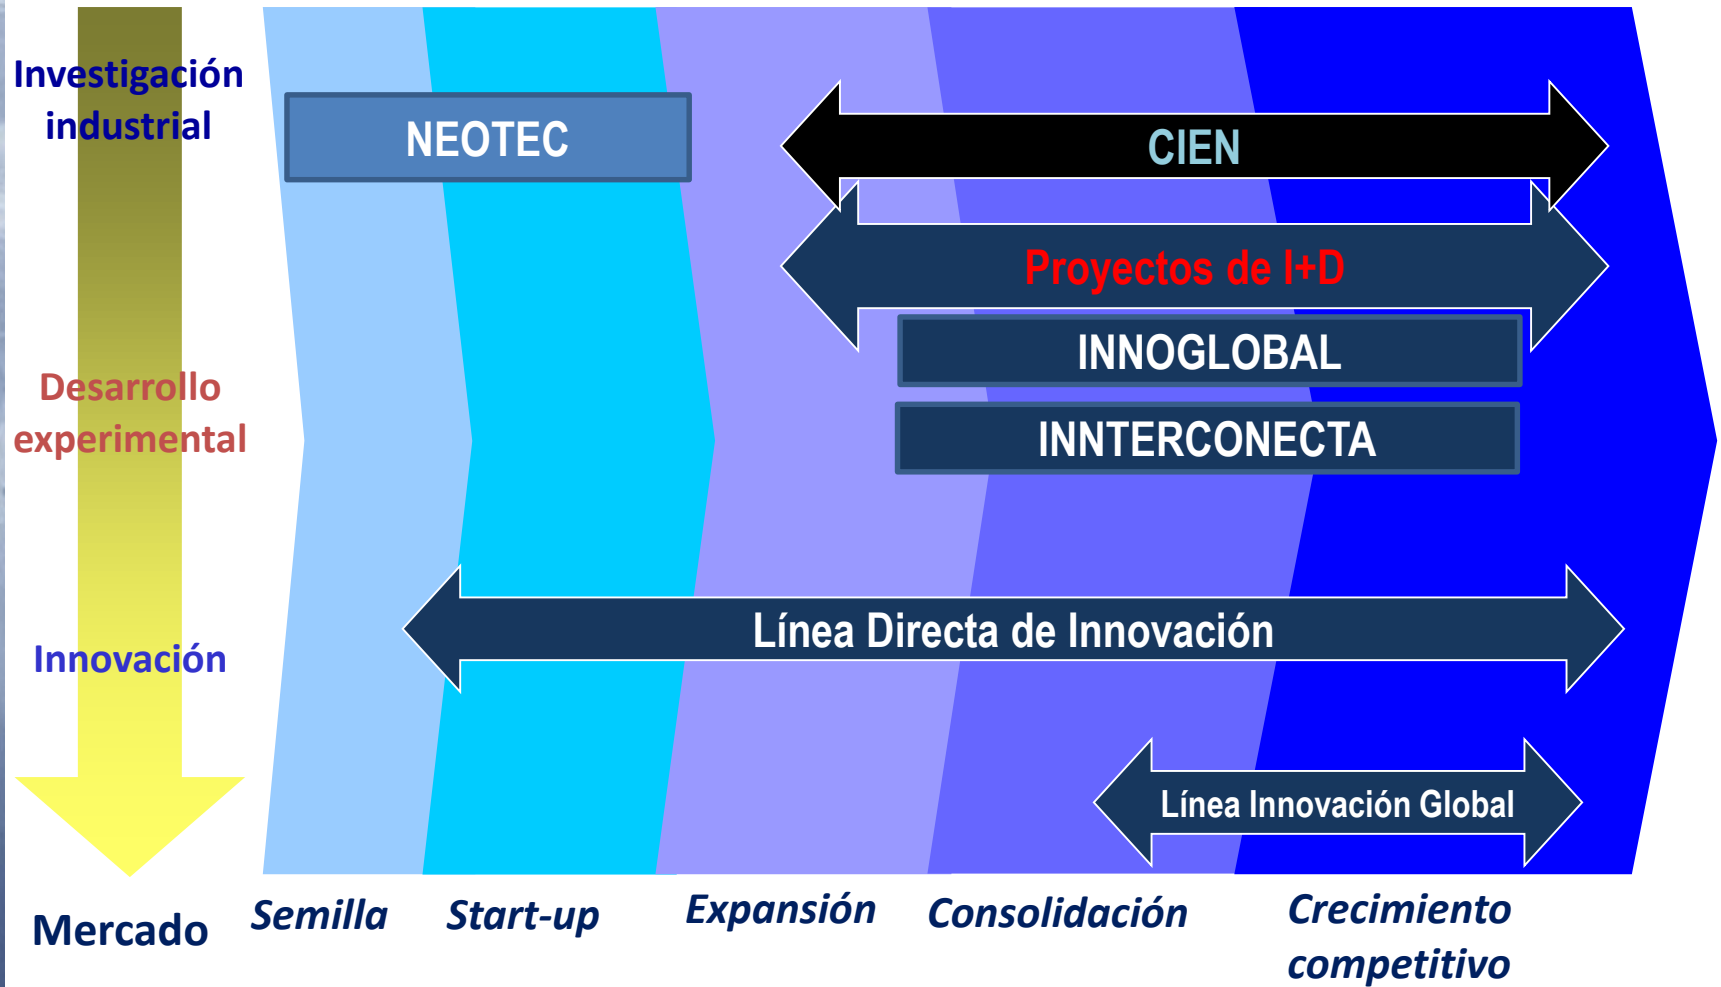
Investigación industrial

NEOTEC

CIEN

Proyectos de I+D

INNOGLOBAL

INNTERCONECTA

Desarrollo experimental

Innovación

Línea Directa de Innovación

Línea Innovación Global

Mercado

Semilla

Start-up

Expansión

Consolidación

Crecimiento competitivo